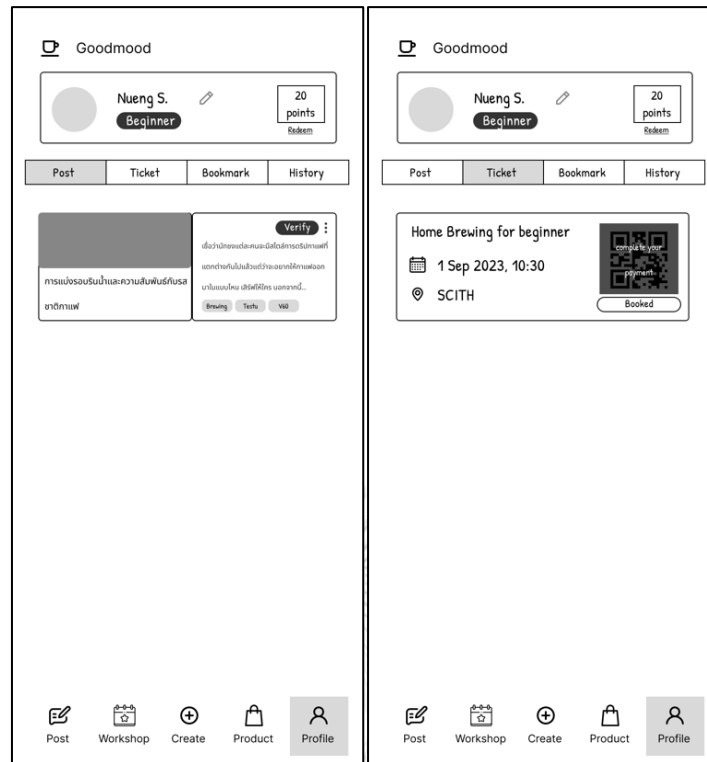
Goodmood

Nueng S.
Beginner

20 points
Redeem

| Post | Ticket | Bookmark | History |
|---|---|---|---|

การแบ่งรอบรินน้ำและความสัมพันธ์กับรสชาติกาแฟ

Verify

เชื่อว่านักชงแต่ละคนจะมีสไตล์การดริปกาแฟที่แตกต่างกันไปแล้วแต่ว่าจะอยากให้กาแฟออกมาในแบบไหน เสิร์ฟให้ใคร นอกจากนี้...

Brewing Testu V60

Post Workshop Create Product Profile

Goodmood

Nueng S.
Beginner

20 points
Redeem

| Post | Ticket | Bookmark | History |
|---|---|---|---|

Home Brewing for beginner

1 Sep 2023, 10:30

SCITH

complete your payment

Booked

Post Workshop Create Product Profile